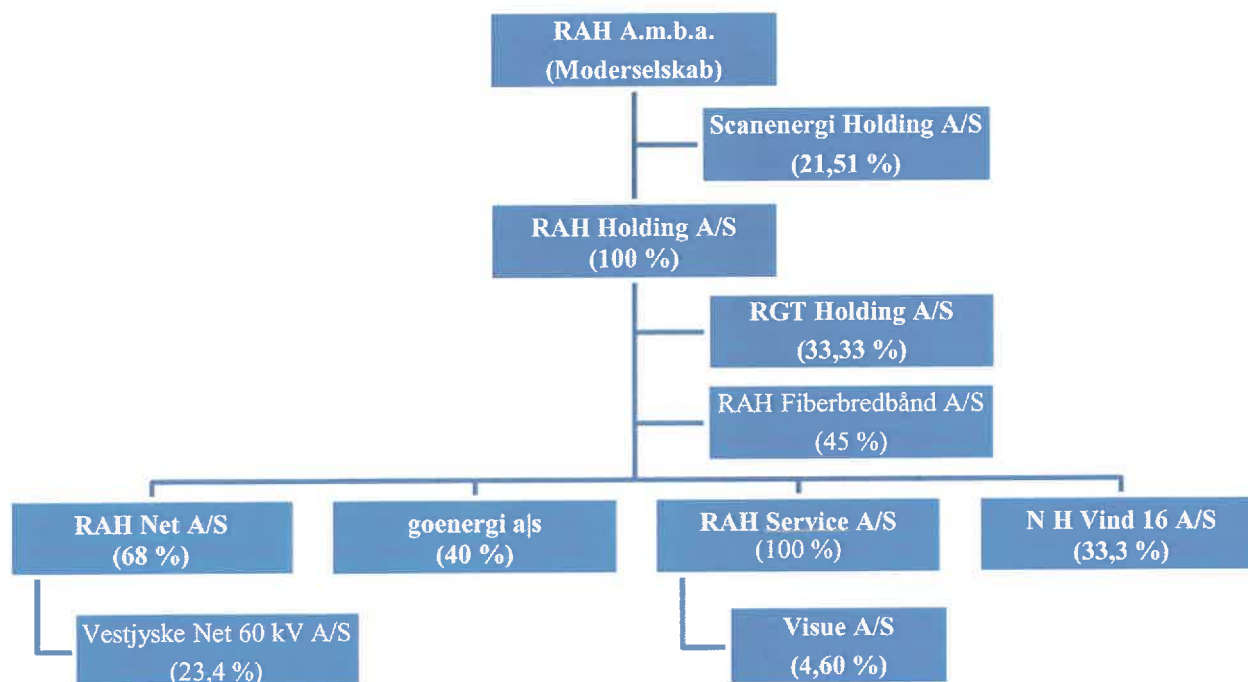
RAH A.m.b.a.
(Moderselskab)

Scanenergi Holding A/S
(21,51 %)

RAH Holding A/S
(100 %)

RGT Holding A/S
(33,33 %)

RAH Fiberbredbånd A/S
(45 %)

RAH Net A/S
(68 %)

goenergi a|s
(40 %)

RAH Service A/S
(100 %)

N H Vind 16 A/S
(33,3 %)

Vestjyske Net 60 kV A/S
(23,4 %)

Visue A/S
(4,60 %)